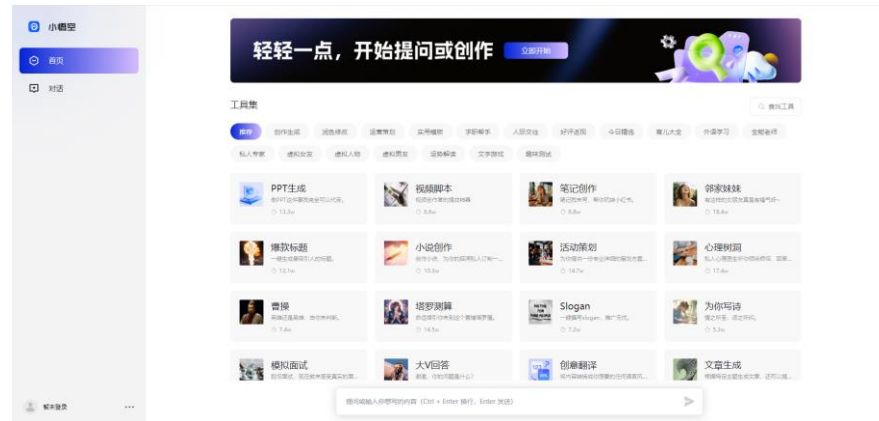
小悟空

首页

对话

轻轻一点，开始提问或创作

立即开始

工具集

查找工具

推荐 创作生成 润色修改 运营策划 实用模板 求职帮手 人际交往 好评差评 今日精选 育儿大全 外语学习 全能老师

私人专家 虚拟女友 虚拟人物 虚拟男友 运势解读 文字游戏 趣味测试

PPT生成
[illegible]
13.3w

视频脚本
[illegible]
8.8w

笔记创作
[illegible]
8.8w

邻家妹妹
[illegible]
18.4w

爆款标题
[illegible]
12.1w

小说创作
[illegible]
10.5w

活动策划
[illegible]
14.7w

心理树洞
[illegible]
17.4w

曹操
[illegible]
7.4w

塔罗测算
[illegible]
14.5w

Slogan
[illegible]
7.2w

为你写诗
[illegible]
5.3w

模拟面试
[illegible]

大V回答
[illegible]

创意翻译
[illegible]

文章生成
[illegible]

请问或输入你想写的内容（Ctrl + Enter 换行，Enter 发送）

暂未登录